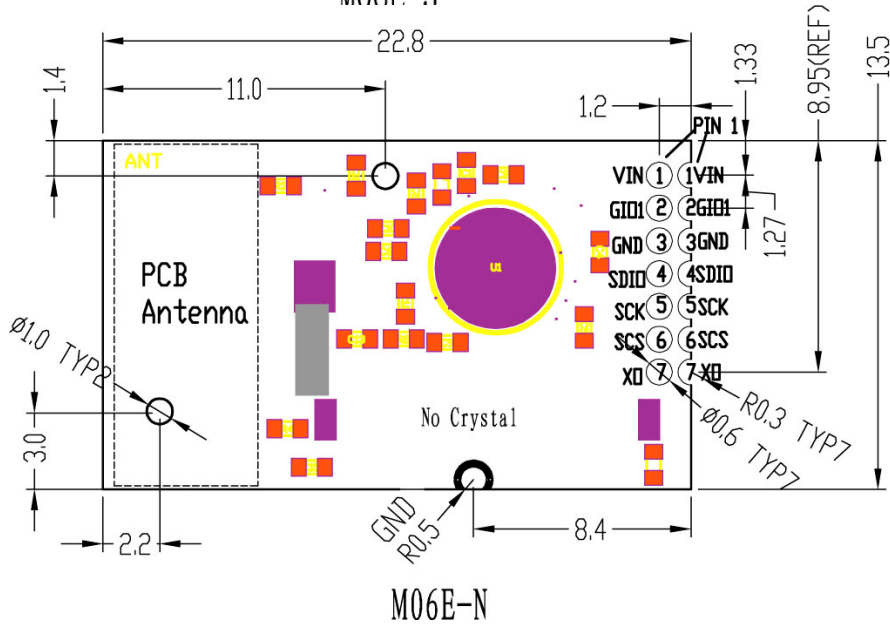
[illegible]
22.8
11.0
1.4
1.2
PIN 1
1.33
8.95(REF)
13.5
ANT
VIN 1 1VIN
GIO1 2 2GIO1
GND 3 3GND
SDIO 4 4SDIO
SCK 5 5SCK
SCS 6 6SCS
XO 7 7XO
1.27
U1
PCB Antenna
Ø1.0 TYP2
R0.3 TYP7
Ø0.6 TYP7
3.0
No Crystal
GND
R0.5
8.4
2.2
M06E-N